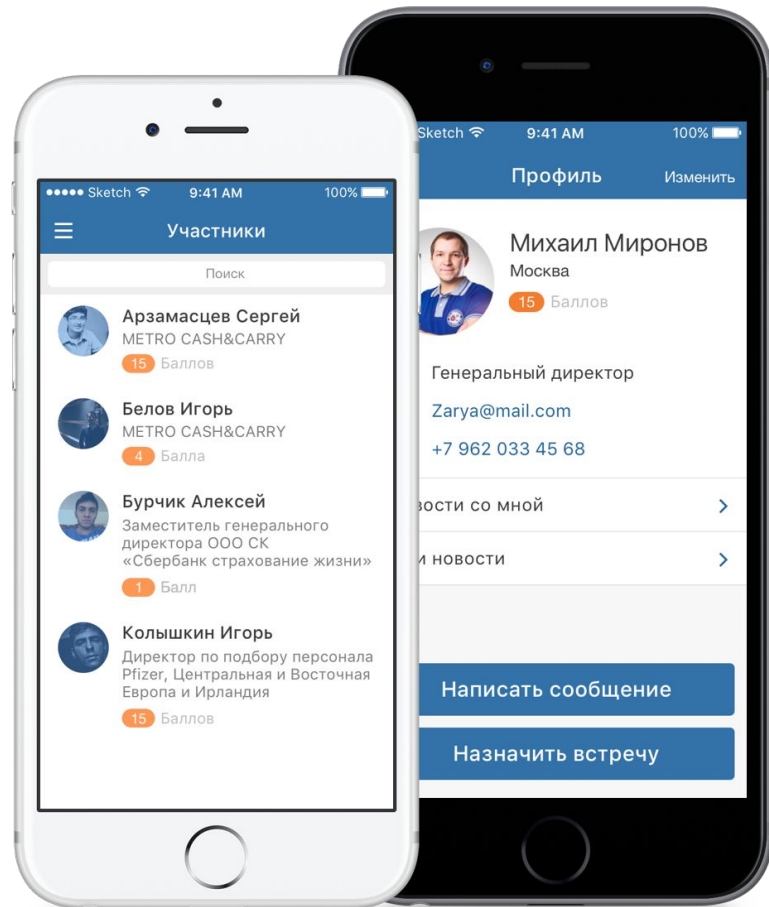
●●●●● Sketch 9:41 AM 100%

Участники

Поиск

Арзамасцев Сергей
METRO CASH&CARRY
15 Баллов

Белов Игорь
METRO CASH&CARRY
4 Балла

Бурчик Алексей
Заместитель генерального директора ООО СК «Сбербанк страхование жизни»
1 Балл

Колышкин Игорь
Директор по подбору персонала Pfizer, Центральная и Восточная Европа и Ирландия
15 Баллов

Sketch 9:41 AM 100%

Профиль Изменить

Михаил Миронов
Москва
15 Баллов

Генеральный директор

Zarya@mail.com

+7 962 033 45 68

вости со мной

и новости

Написать сообщение

Назначить встречу